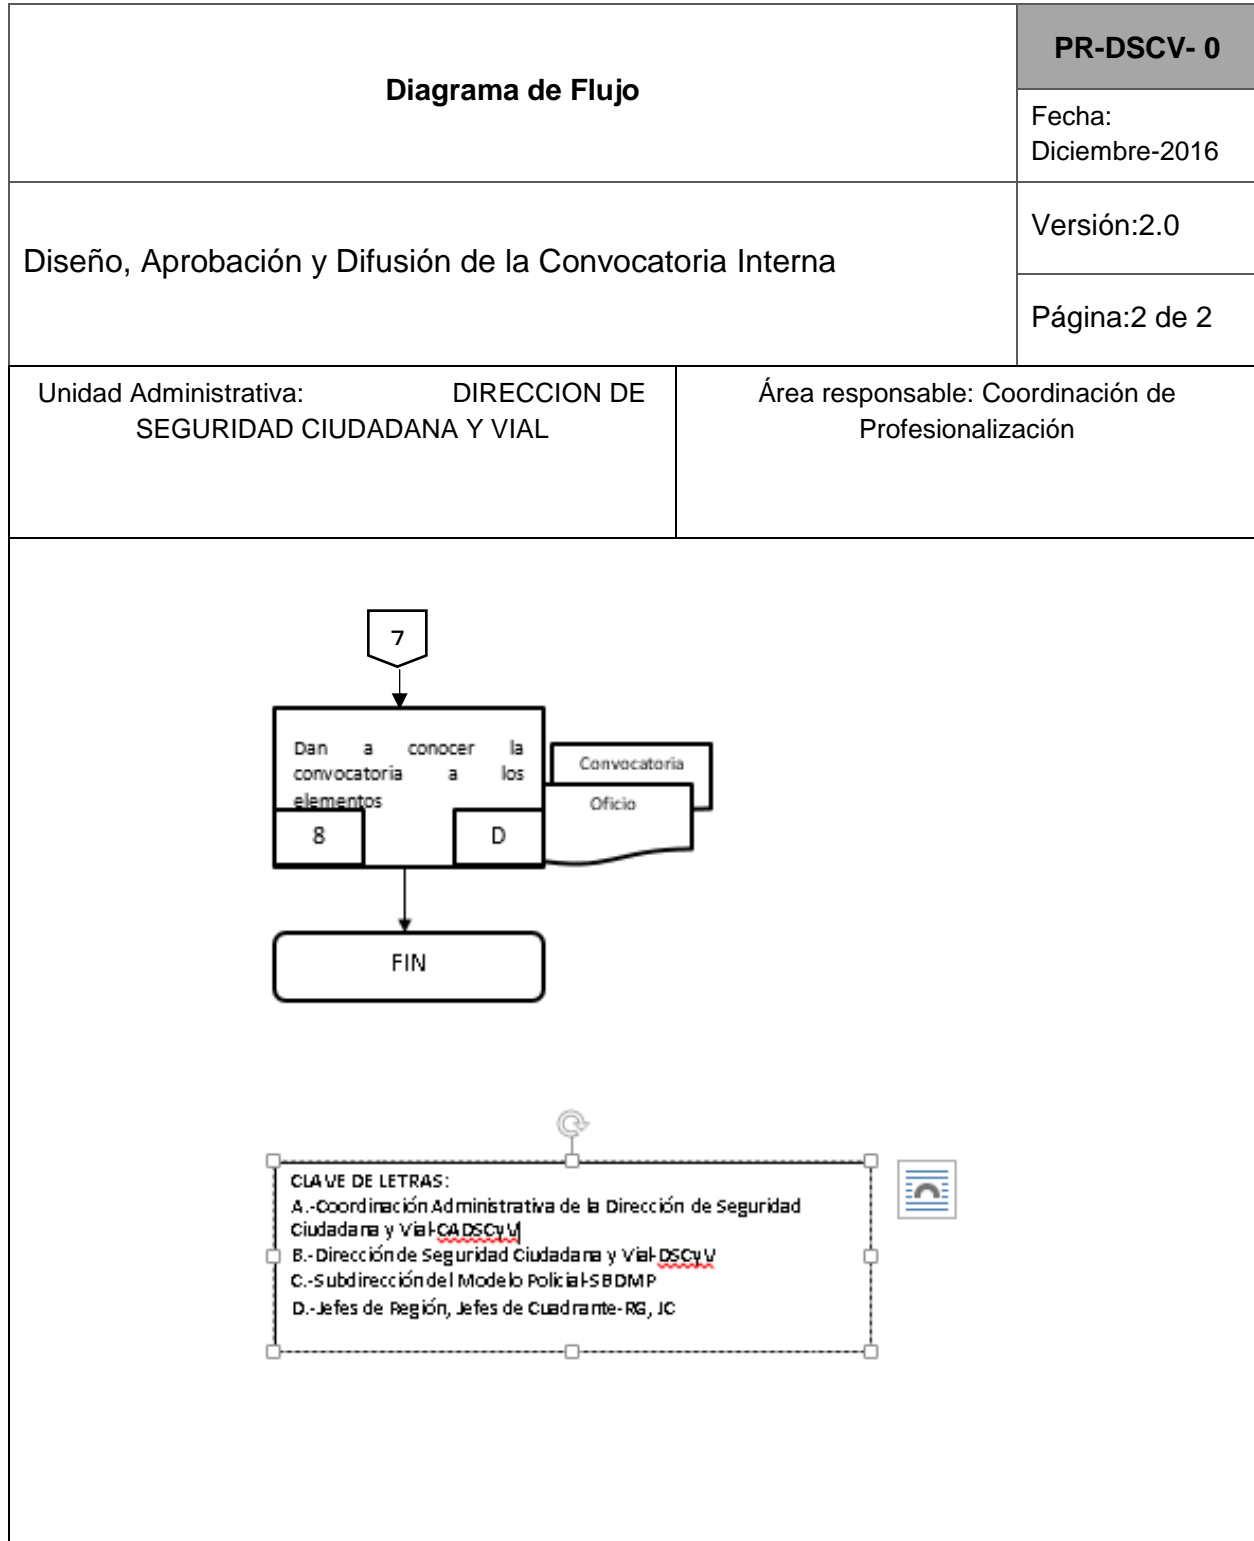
| Diagrama de Flujo | PR-DSCV- 0 |
|---|---|
| | Fecha: Diciembre-2016 |
| Diseño, Aprobación y Difusión de la Convocatoria Interna | Versión:2.0 |
| | Página:2 de 2 |

| Unidad Administrativa: DIRECCION DE SEGURIDAD CIUDADANA Y VIAL | Área responsable: Coordinación de Profesionalización |
|---|---|

7

Dan a conocer la convocatoria a los elementos

8

D

Convocatoria

Oficio

FIN

CLAVE DE LETRAS:
A.-Coordinación Administrativa de la Dirección de Seguridad Ciudadana y Vial-CADSCyV
B.-Dirección de Seguridad Ciudadana y Vial-DSCyV
C.-Subdirección del Modelo Policial-SBDMP
D.-Jefes de Región, Jefes de Cuadrante-RG, JC